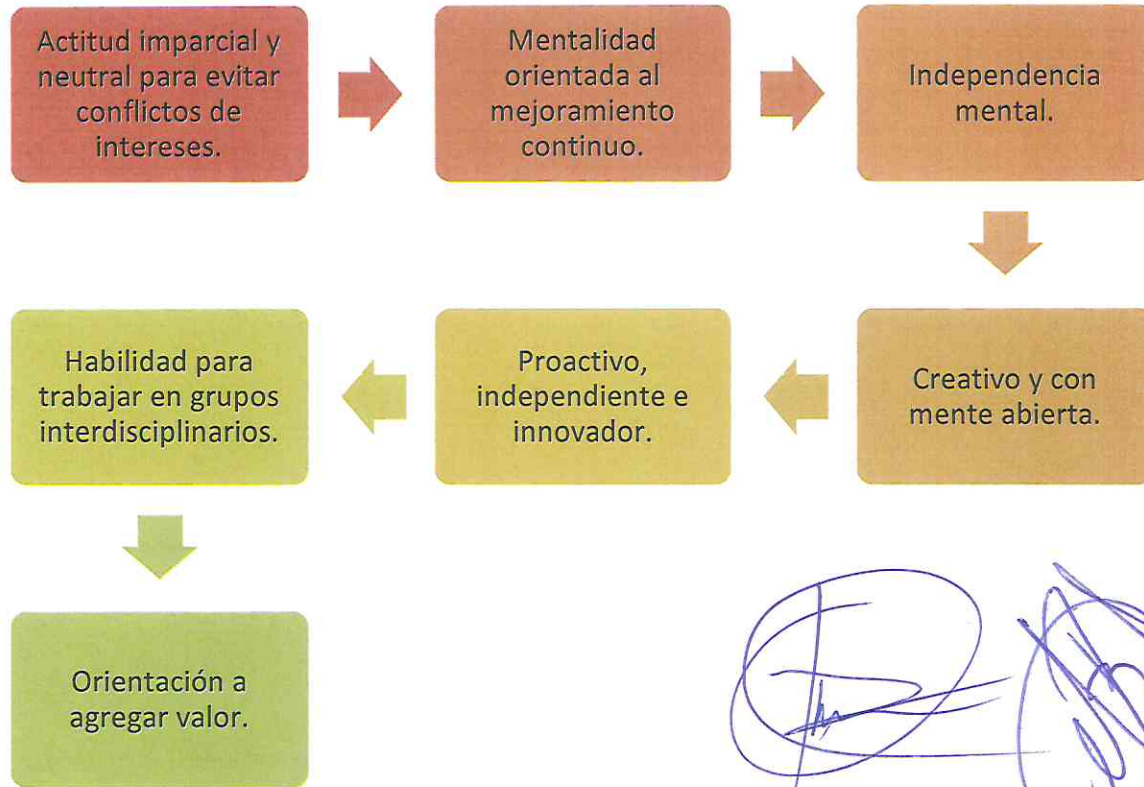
Actitud imparcial y neutral para evitar conflictos de intereses.

Mentalidad orientada al mejoramiento continuo.

Independencia mental.

Creativo y con mente abierta.

Proactivo, independiente e innovador.

Habilidad para trabajar en grupos interdisciplinarios.

Orientación a agregar valor.